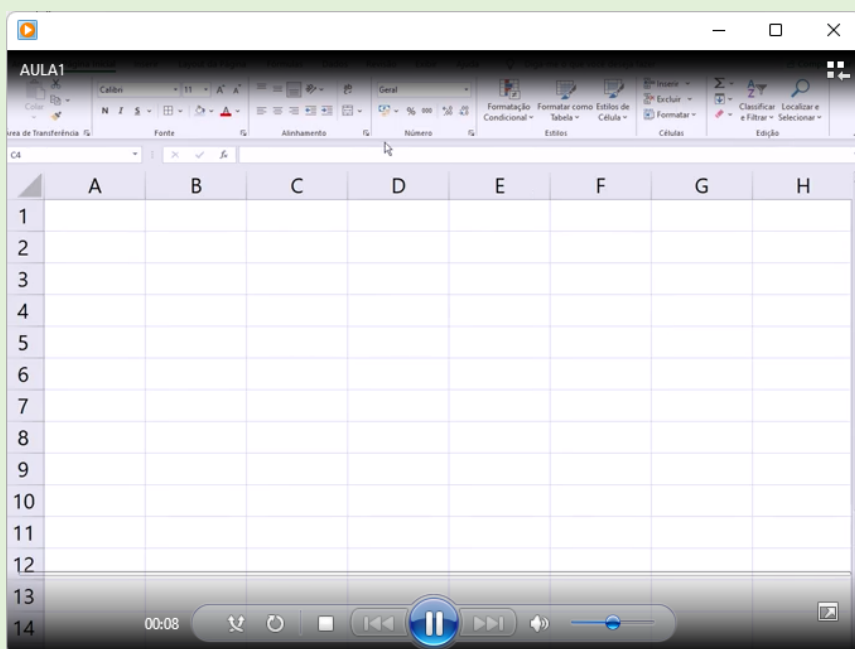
AULA1

Colar

Área de Transferência

Calibri 11

N I S

Fonte

Alinhamento

Geral

% 000

Número

Formatação Condicional

Formatar como Tabela

Estilos de Célula

Estilos

Inserir

Excluir

Formatar

Células

Classificar e Filtrar

Localizar e Selecionar

Edição

C4

| | A | B | C | D | E | F | G | H |
|---|---|---|---|---|---|---|---|---|
| 1 | | | | | | | | |
| 2 | | | | | | | | |
| 3 | | | | | | | | |
| 4 | | | | | | | | |
| 5 | | | | | | | | |
| 6 | | | | | | | | |
| 7 | | | | | | | | |
| 8 | | | | | | | | |
| 9 | | | | | | | | |
| 10 | | | | | | | | |
| 11 | | | | | | | | |
| 12 | | | | | | | | |
| 13 | | | | | | | | |
| 14 | | | | | | | | |

00:08